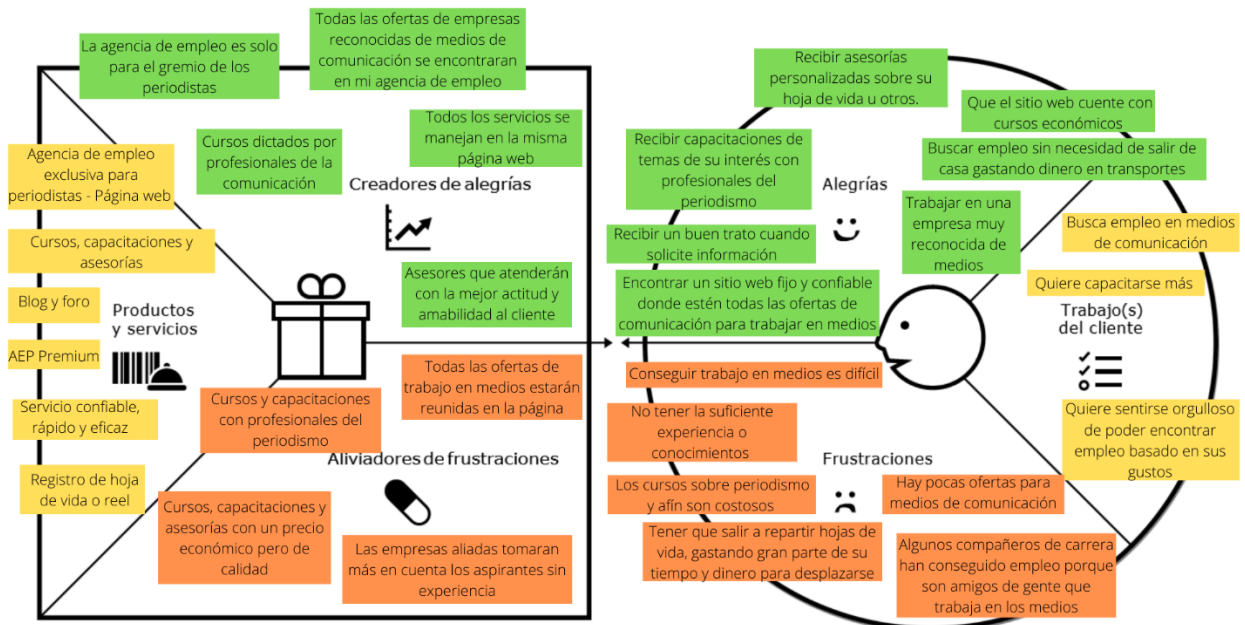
La agencia de empleo es solo para el gremio de los periodistas

Todas las ofertas de empresas reconocidas de medios de comunicación se encontraran en mi agencia de empleo

Todos los servicios se manejan en la misma página web

Cursos dictados por profesionales de la comunicación

Creadores de alegrías

Agencia de empleo exclusiva para periodistas - Página web

Cursos, capacitaciones y asesorías

Blog y foro

Productos y servicios

AEP Premium

Servicio confiable, rápido y eficaz

Registro de hoja de vida o reel

Asesores que atenderán con la mejor actitud y amabilidad al cliente

Todas las ofertas de trabajo en medios estarán reunidas en la página

Cursos y capacitaciones con profesionales del periodismo

Aliviadores de frustraciones

Cursos, capacitaciones y asesorías con un precio económico pero de calidad

Las empresas aliadas tomaran más en cuenta los aspirantes sin experiencia

Recibir asesorías personalizadas sobre su hoja de vida u otros.

Que el sitio web cuente con cursos económicos

Buscar empleo sin necesidad de salir de casa gastando dinero en transportes

Recibir capacitaciones de temas de su interés con profesionales del periodismo

Alegrías

Trabajar en una empresa muy reconocida de medios

Busca empleo en medios de comunicación

Recibir un buen trato cuando solicite información

Quiere capacitarse más

Encontrar un sitio web fijo y confiable donde estén todas las ofertas de comunicación para trabajar en medios

Trabajo(s) del cliente

Conseguir trabajo en medios es difícil

Quiere sentirse orgulloso de poder encontrar empleo basado en sus gustos

No tener la suficiente experiencia o conocimientos

Frustraciones

Los cursos sobre periodismo y afín son costosos

Hay pocas ofertas para medios de comunicación

Tener que salir a repartir hojas de vida, gastando gran parte de su tiempo y dinero para desplazarse

Algunos compañeros de carrera han conseguido empleo porque son amigos de gente que trabaja en los medios